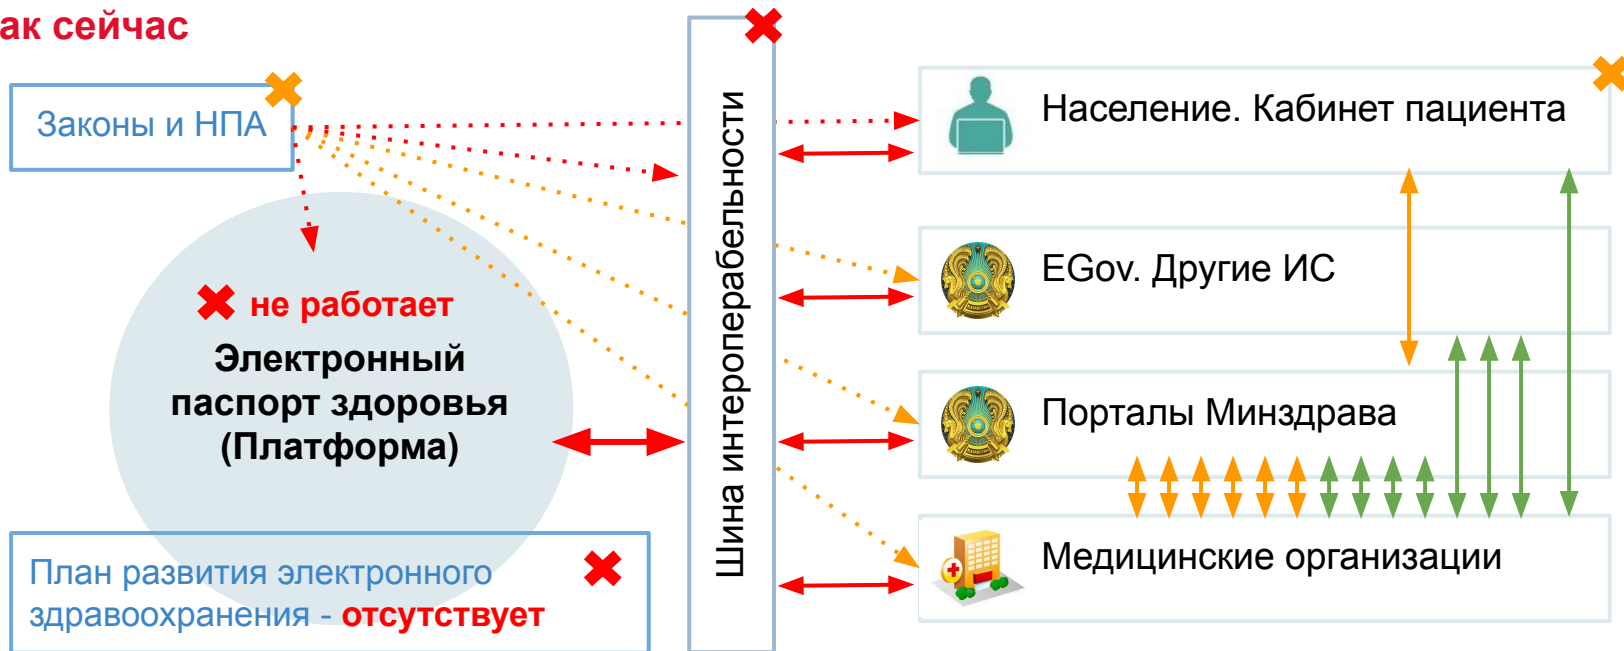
ак сейчас

Законы и НПА

не работает

Электронный паспорт здоровья (Платформа)

План развития электронного здравоохранения - отсутствует

Шина интероперабельности

Население. Кабинет пациента

EGov. Другие ИС

Порталы Минздрава

Медицинские организации